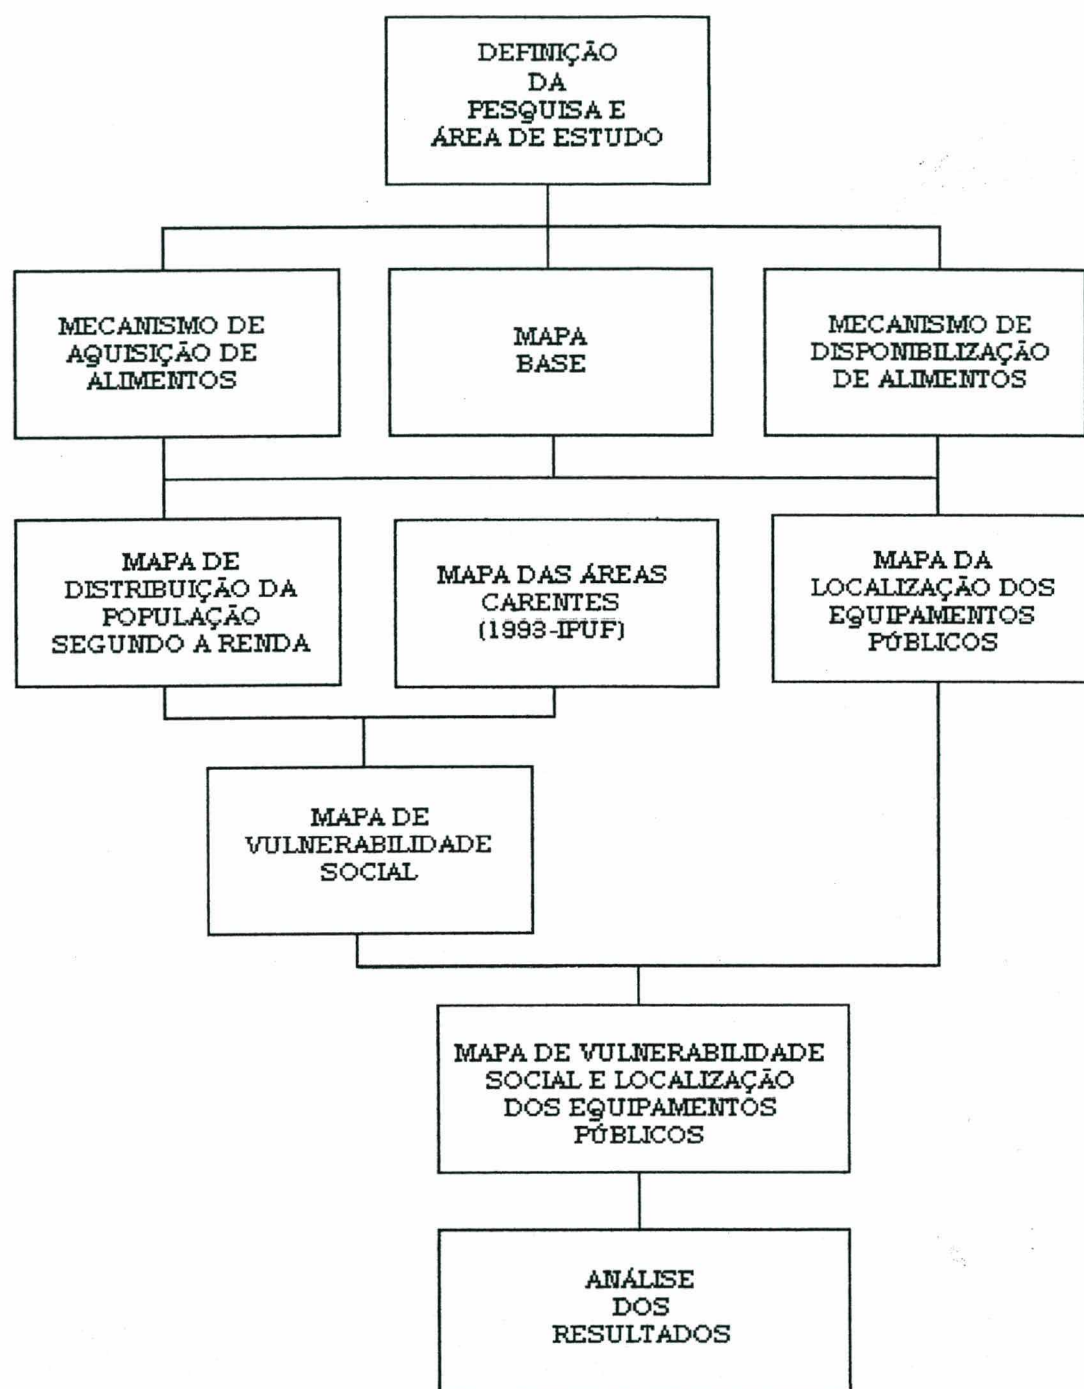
DEFINIÇÃO
DA
PESQUISA E
ÁREA DE ESTUDO

MECANISMO DE
AQUISIÇÃO DE
ALIMENTOS

MAPA
BASE

MECANISMO DE
DISPONIBILIZAÇÃO
DE ALIMENTOS

MAPA DE
DISTRIBUIÇÃO DA
POPULAÇÃO
SEGUNDO A RENDA

MAPA DAS ÁREAS
CARENTES
(1993-IPUF)

MAPA DA
LOCALIZAÇÃO DOS
EQUIPAMENTOS
PÚBLICOS

MAPA DE
VULNERABILIDADE
SOCIAL

MAPA DE VULNERABILIDADE
SOCIAL E LOCALIZAÇÃO
DOS EQUIPAMENTOS
PÚBLICOS

ANÁLISE
DOS
RESULTADOS